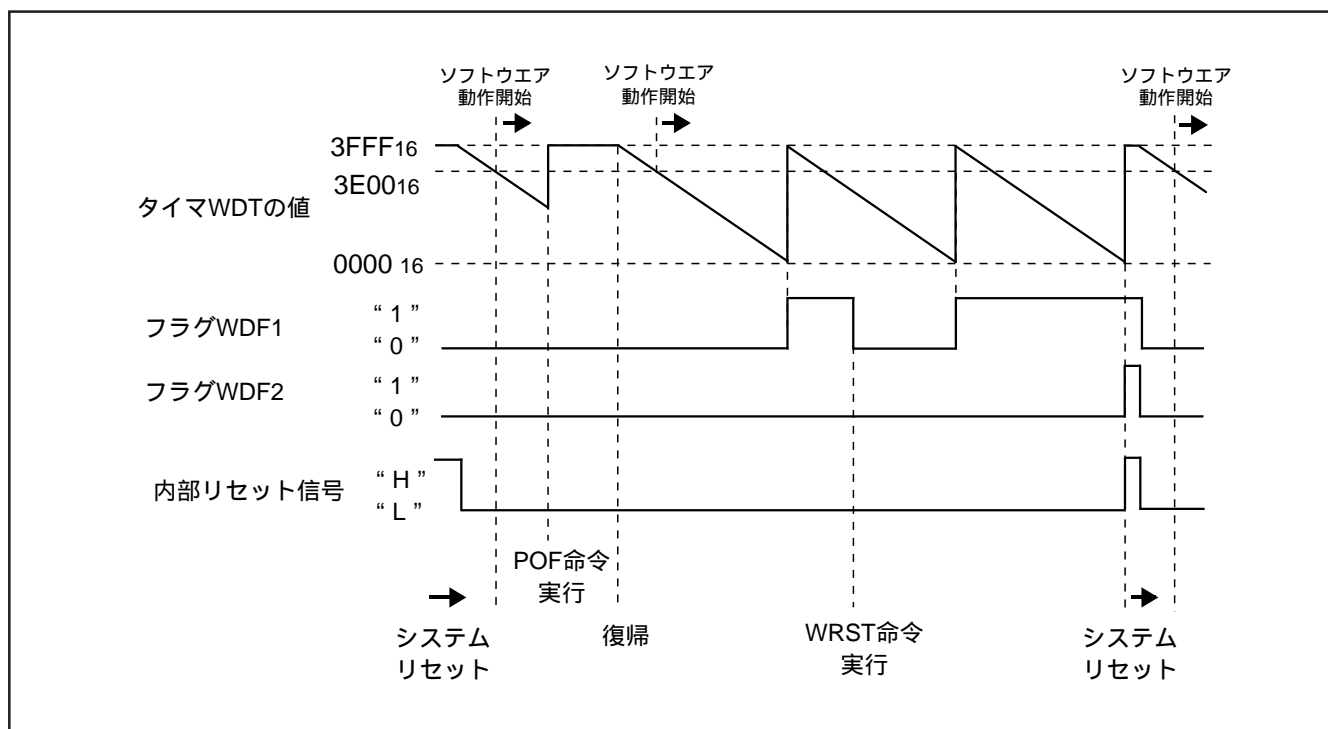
ソフトウエア動作開始

ソフトウエア動作開始

ソフトウエア動作開始

$3FFF_{16}$

$3E00_{16}$

タイマWDTの値

$0000_{16}$

フラグWDF1

"1"

"0"

フラグWDF2

"1"

"0"

内部リセット信号

"H"

"L"

POF命令実行

システムリセット

復帰

WRST命令実行

システムリセット